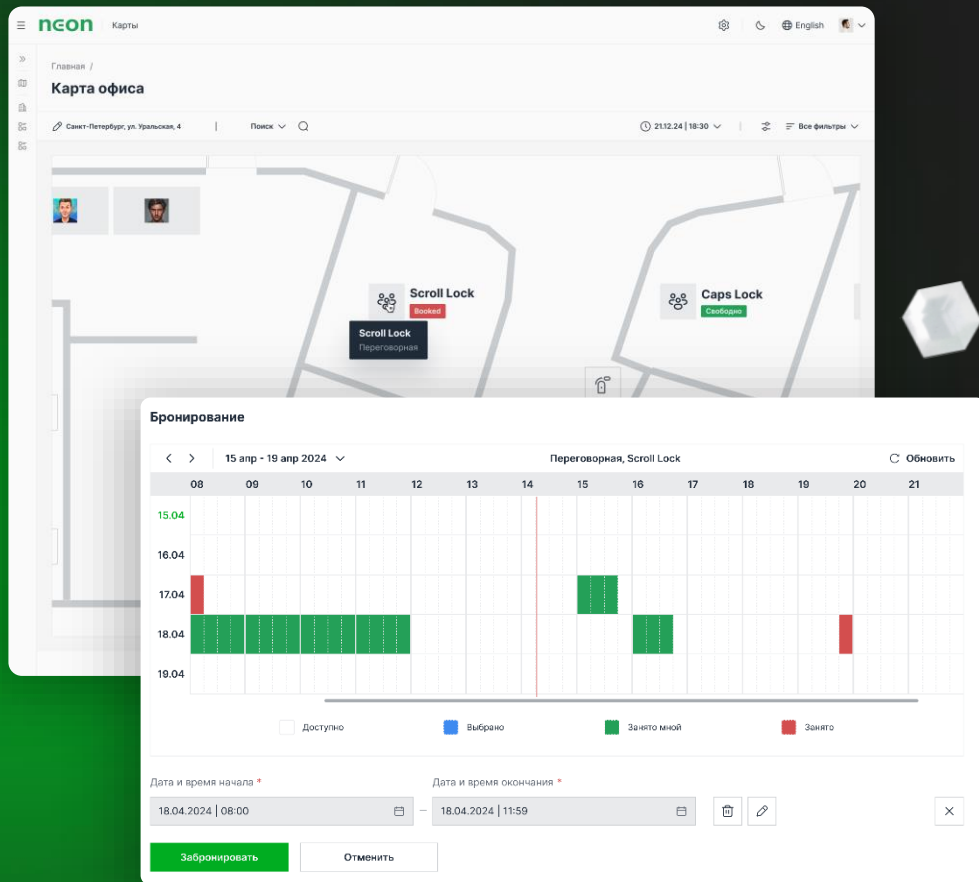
NEON | Карты

English

Главная /

Карта офиса

Санкт-Петербург, ул. Уральская, 4

Поиск

21.12.24 | 18:30

Все фильтры

Scroll Lock
Booked

Scroll Lock
Переговорная

Caps Lock
Свободно

Бронирование

15 апр - 19 апр 2024

Переговорная, Scroll Lock

Обновить

| | 08 | 09 | 10 | 11 | 12 | 13 | 14 | 15 | 16 | 17 | 18 | 19 | 20 | 21 |
|---|---|---|---|---|---|---|---|---|---|---|---|---|---|---|
| 15.04 | | | | | | | | | | | | | | |
| 16.04 | | | | | | | | | | | | | | |
| 17.04 | | | | | | | | | | | | | | |
| 18.04 | | | | | | | | | | | | | | |
| 19.04 | | | | | | | | | | | | | | |

Доступно

Выбрано

Занято мной

Занято

Дата и время начала *

18.04.2024 | 08:00

Дата и время окончания *

18.04.2024 | 11:59

Забронировать

Отменить